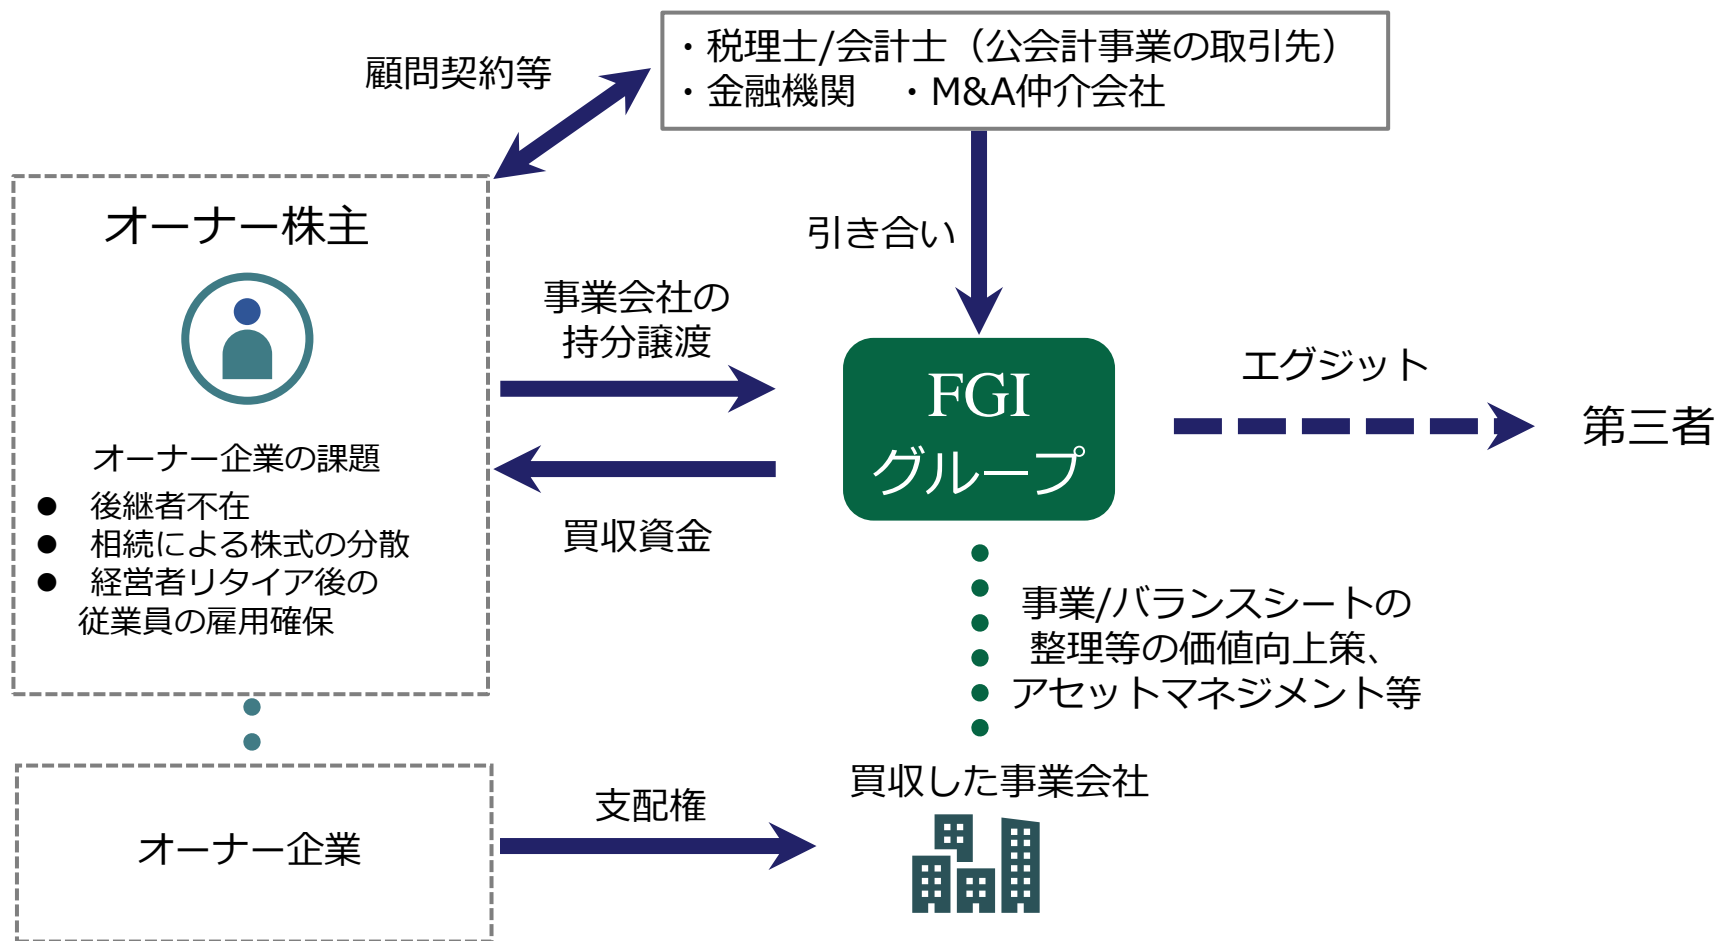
顧問契約等

・税理士/会計士（公会計事業の取引先）
・金融機関　・M&A仲介会社

オーナー株主

オーナー企業の課題
● 後継者不在
● 相続による株式の分散
● 経営者リタイア後の従業員の雇用確保

引き合い

事業会社の持分譲渡

FGI グループ

エグジット

第三者

買収資金

事業/バランスシートの整理等の価値向上策、アセットマネジメント等

買収した事業会社

オーナー企業

支配権